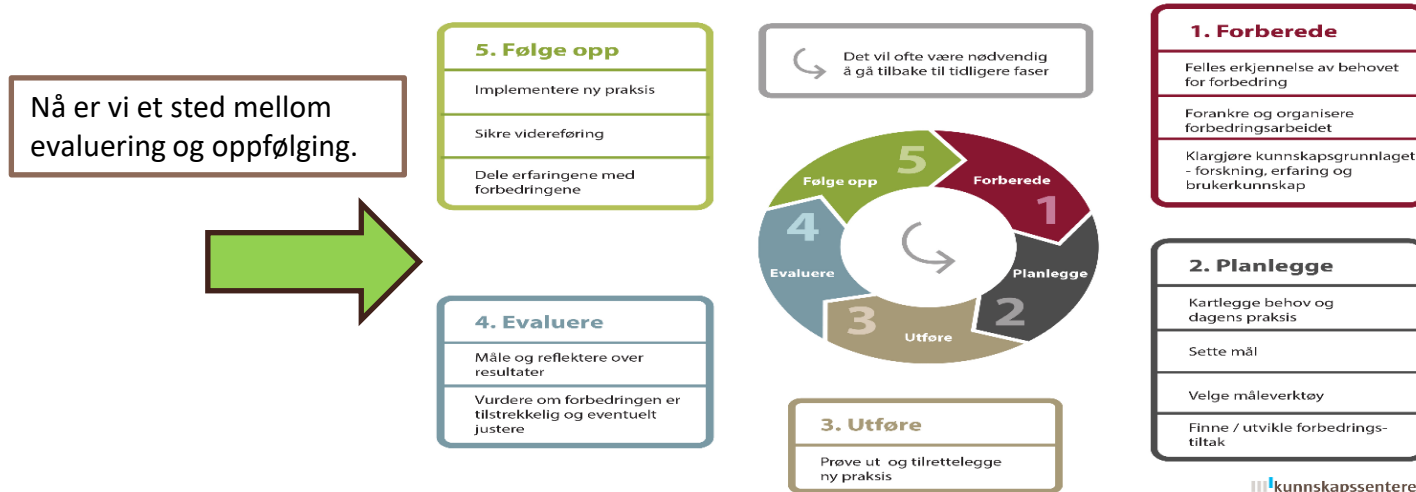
Nå er vi et sted mellom evaluering og oppfølging.

5. Følge opp

Implementere ny praksis

Sikre videreføring

Dele erfaringene med forbedringene

Det vil ofte være nødvendig å gå tilbake til tidligere faser

1. Forberede

Felles erkjennelse av behovet for forbedring

Forankre og organisere forbedringsarbeidet

Klargjøre kunnskapsgrunnlaget - forskning, erfaring og brukerkunnskap

5
Følge opp
Forberede
1
4
Evaluere
Planlegge
3
Utføre
2

2. Planlegge

Kartlegge behov og dagens praksis

Sette mål

Velge måleverktøy

Finne / utvikle forbedringstiltak

4. Evaluere

Måle og reflektere over resultater

Vurdere om forbedringen er tilstrekkelig og eventuelt justere

3. Utføre

Prøve ut og tilrettelegge ny praksis

kunnskapssentere